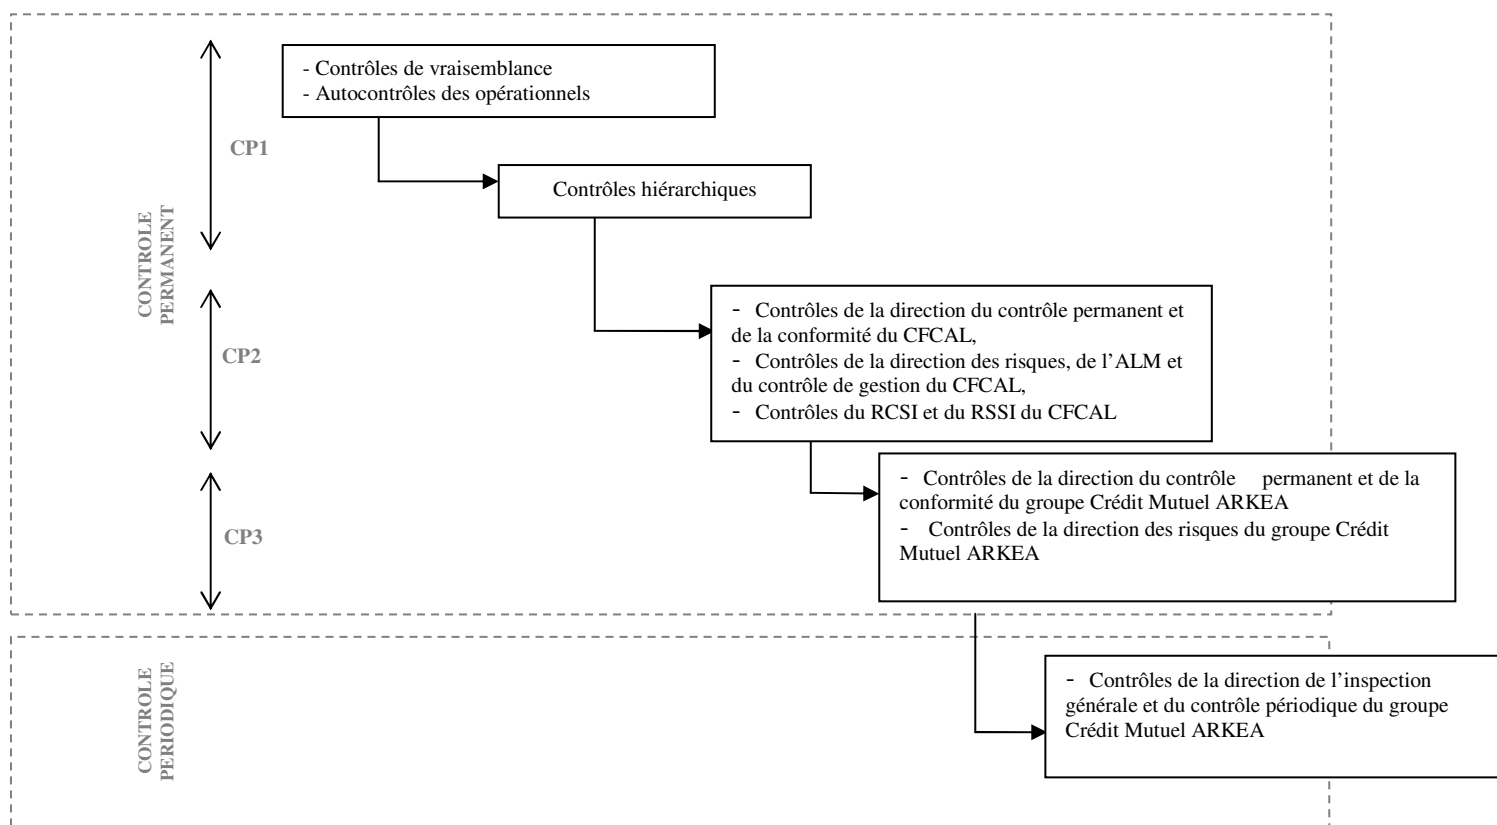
CONTROLE PERMANENT

CP1

- Contrôles de vraisemblance
- Autocontrôles des opérationnels

Contrôles hiérarchiques

CP2

- Contrôles de la direction du contrôle permanent et de la conformité du CFCAL,
- Contrôles de la direction des risques, de l'ALM et du contrôle de gestion du CFCAL,
- Contrôles du RCSI et du RSSI du CFCAL

CP3

- Contrôles de la direction du contrôle permanent et de la conformité du groupe Crédit Mutuel ARKEA
- Contrôles de la direction des risques du groupe Crédit Mutuel ARKEA

CONTROLE PERIODIQUE

- Contrôles de la direction de l'inspection générale et du contrôle périodique du groupe Crédit Mutuel ARKEA